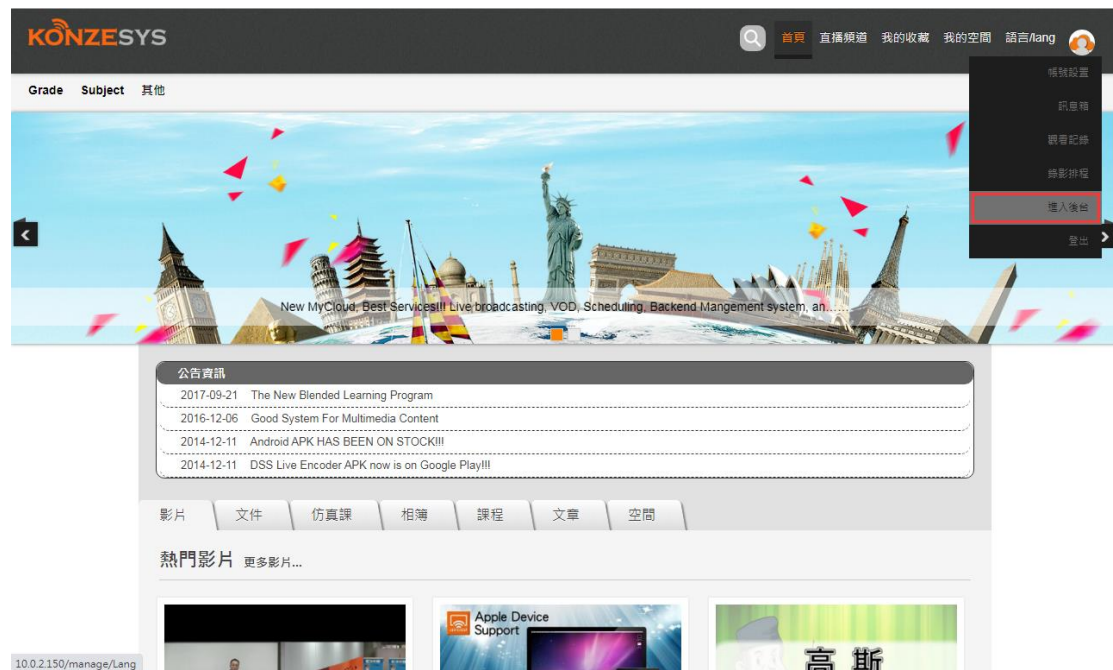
KONZESYS

首頁 直播頻道 我的收藏 我的空間 語言/lang

帳號設置
訊息箱
觀看記錄
錄影排程
進入後台
登出

Grade Subject 其他

New MyCloud, Best Services!!! Live broadcasting, VOD, Scheduling, Backend Mangement system, an...

公告資訊

2017-09-21 The New Blended Learning Program
2016-12-06 Good System For Multimedia Content
2014-12-11 Android APK HAS BEEN ON STOCK!!!
2014-12-11 DSS Live Encoder APK now is on Google Play!!!

影片 文件 仿真課 相簿 課程 文章 空間

熱門影片 更多影片...

Apple Device Support

高 斯

10.0.2.150/manage/Lang